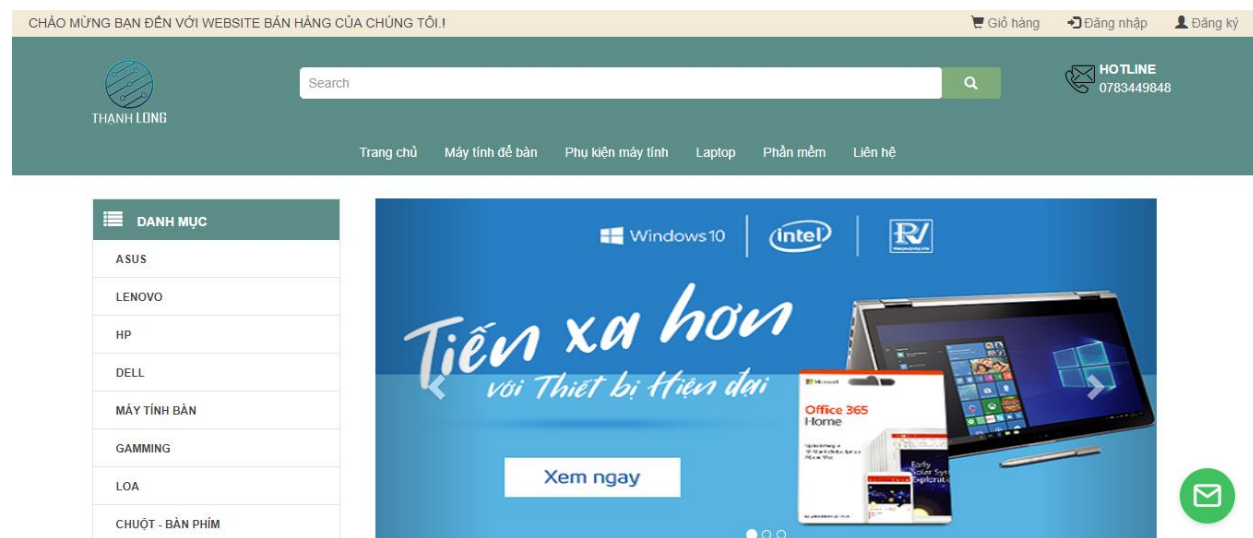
CHÀO MỪNG BẠN ĐẾN VỚI WEBSITE BÁN HÀNG CỦA CHÚNG TÔI.!

Giỏ hàng Đăng nhập Đăng ký

THANH LONG

Search

HOTLINE
0783449848

Trang chủ Máy tính để bàn Phụ kiện máy tính Laptop Phần mềm Liên hệ

DANH MỤC

ASUS

LENOVO

HP

DELL

MÁY TÍNH BÀN

GAMMING

LOA

CHUỘT - BÀN PHÍM

Windows10 intel

Tiến xa hơn
với Thiết bị Hiện đại

Microsoft
Office 365
Home

Xem ngay